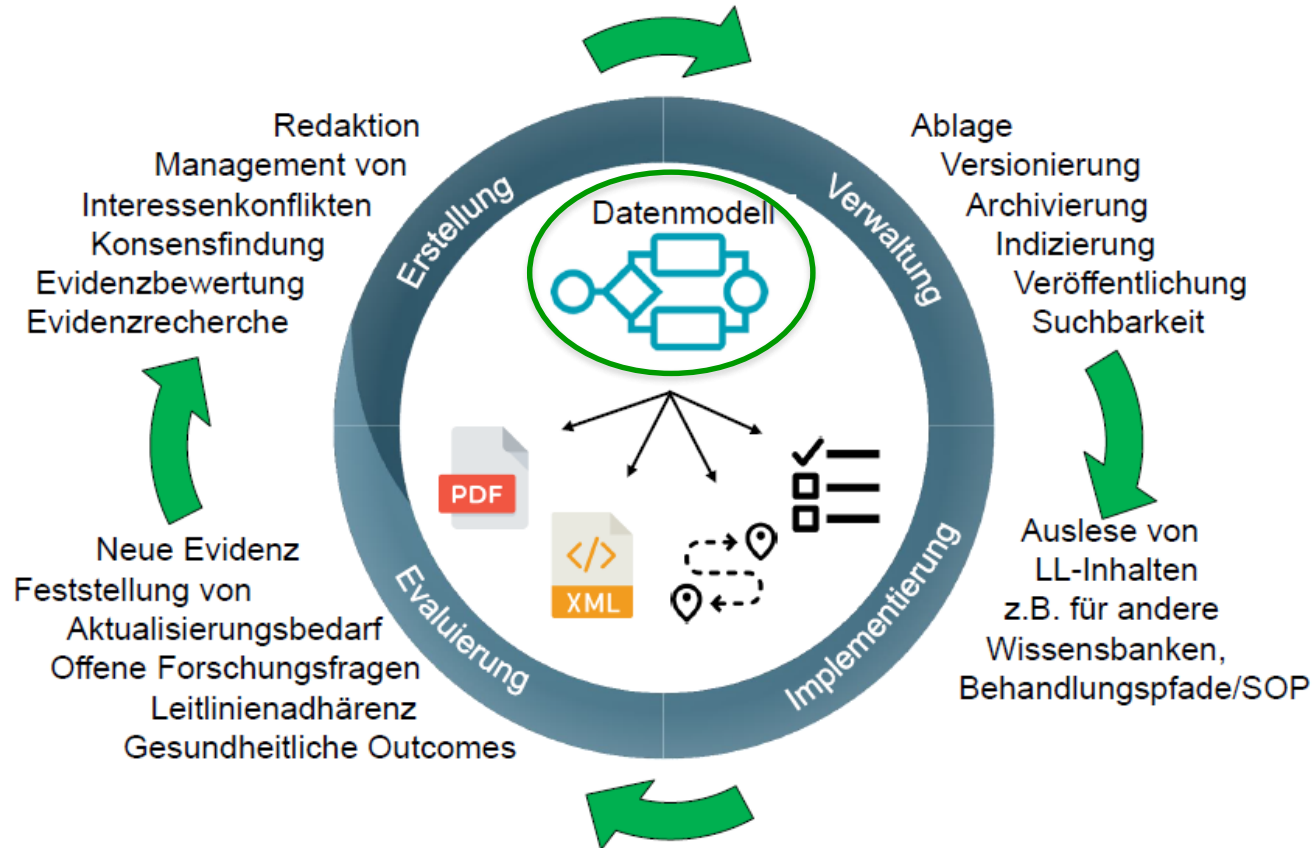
Redaktion
Management von Interessenkonflikten
Konsensfindung
Evidenzbewertung
Evidenzrecherche

Erstellung

Datenmodell

Verwaltung

Ablage
Versionierung
Archivierung
Indizierung
Veröffentlichung
Suchbarkeit

PDF

XML

Auslese von LL-Inhalten z.B. für andere Wissensbanken, Behandlungspfade/SOP

Implementierung

Evaluierung

Neue Evidenz
Feststellung von Aktualisierungsbedarf
Offene Forschungsfragen
Leitlinienadhärenz
Gesundheitliche Outcomes